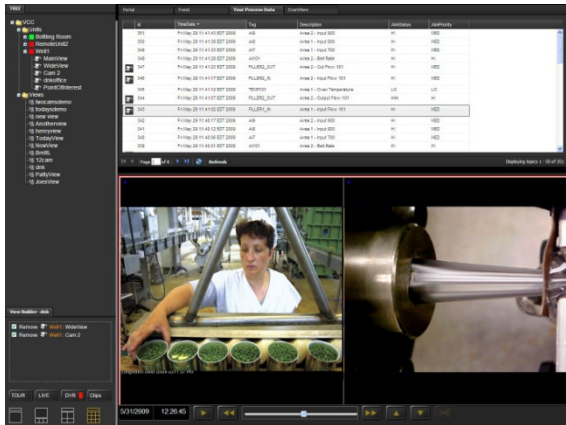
TREE

VCC
Units
Bottling Room
RemoteUnit2
Well1
MainView
WideView
Cam 2
dskoffice
PointOfInterest
Views
twocamsdemo
todaysdemo
new view
Anotherview
fennyview
TodayView
NewView
BretBL
12cam
dsk
PattyView
JoesView

View Builder - dsk
Remove Well1 : WideView
Remove Well1 : Cam 2

TOUR LIVE DVR Clips

Portal | Trend | Your Process Data | EventView

| | Id | TimeDate | Tag | Description | AlmStatus | AlmPriority |
|---|---|---|---|---|---|---|
| | 351 | Friday May 29 11:41:43 EST 2009 | AI8 | Area 2 - Input 800 | HI | MED |
| | 350 | Friday May 29 11:41:30 EST 2009 | AI8 | Area 1 - Input 800 | HI | MED |
| | 349 | Friday May 29 11:41:23 EST 2009 | AI7 | Area 1 - Input 700 | HI | MED |
| | 348 | Friday May 29 11:41:20 EST 2009 | AI101 | Area 2 - Belt Rate | HI | HI |
| | 347 | Friday May 29 11:41:17 EST 2009 | FILLER2_OUT | Area 2 - Out Flow 101 | HI | MED |
| | 346 | Friday May 29 11:41:13 EST 2009 | FILLER2_IN | Area 2 - Input Flow 101 | HI | MED |
| | 345 | Friday May 29 11:41:10 EST 2009 | TEMP101 | Area 1 - Oven Temperature | LO | LO |
| | 344 | Friday May 29 11:41:07 EST 2009 | FILLER2_OUT | Area 2 - Output Flow 101 | HIHI | HI |
| | 343 | Friday May 29 11:41:03 EST 2009 | FILLER1_IN | Area 1 - Input Flow 101 | HI | MED |
| | 342 | Friday May 29 11:41:07 EST 2009 | AI8 | Area 2 - Input 800 | HI | MED |
| | 341 | Friday May 29 11:40:43 EST 2009 | AI8 | Area 1 - Input 800 | HI | MED |
| | 340 | Friday May 29 11:40:30 EST 2009 | AI7 | Area 1 - Input 700 | HI | MED |
| | 339 | Friday May 29 11:40:23 EST 2009 | AI101 | Area 2 - Belt Rate | HI | HI |

Page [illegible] of 6 Refresh Displaying topics 1 - 50 of 351

5/31/2009 12:26:45